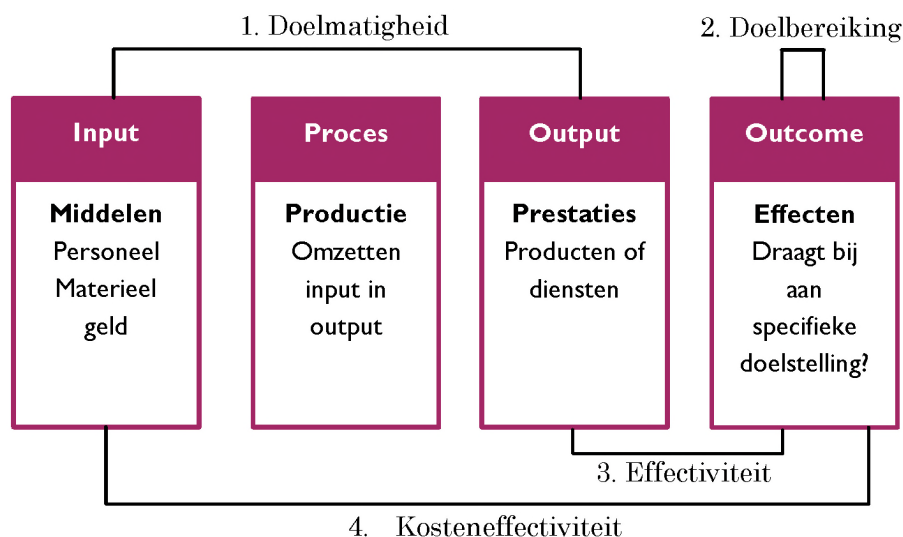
1. Doelmatigheid

2. Doelbereiking

Input

Middelen
Personeel
Materieel
geld

Proces

Productie
Omzetten input in output

Output

Prestaties
Producten of diensten

Outcome

Effecten
Draagt bij aan specifieke doelstelling?

3. Effectiviteit

4. Kosteneffectiviteit